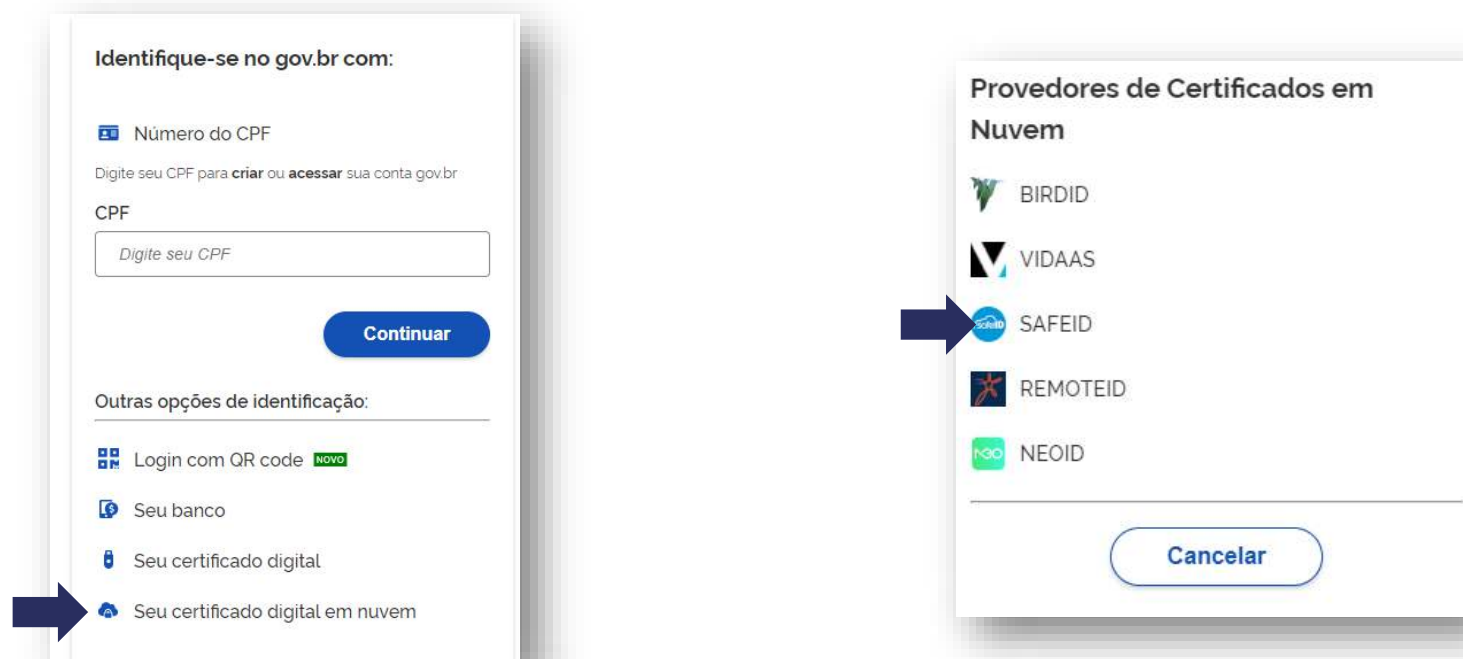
Identifique-se no gov.br com:

Número do CPF

Digite seu CPF para **criar** ou **acessar** sua conta gov.br

CPF

Digite seu CPF

Continuar

Outras opções de identificação:

Login com QR code NOVO

Seu banco

Seu certificado digital

Seu certificado digital em nuvem

Provedores de Certificados em Nuvem

BIRDID

VIDAAS

SafeID SAFEID

REMOTEID

NEO NEOID

Cancelar